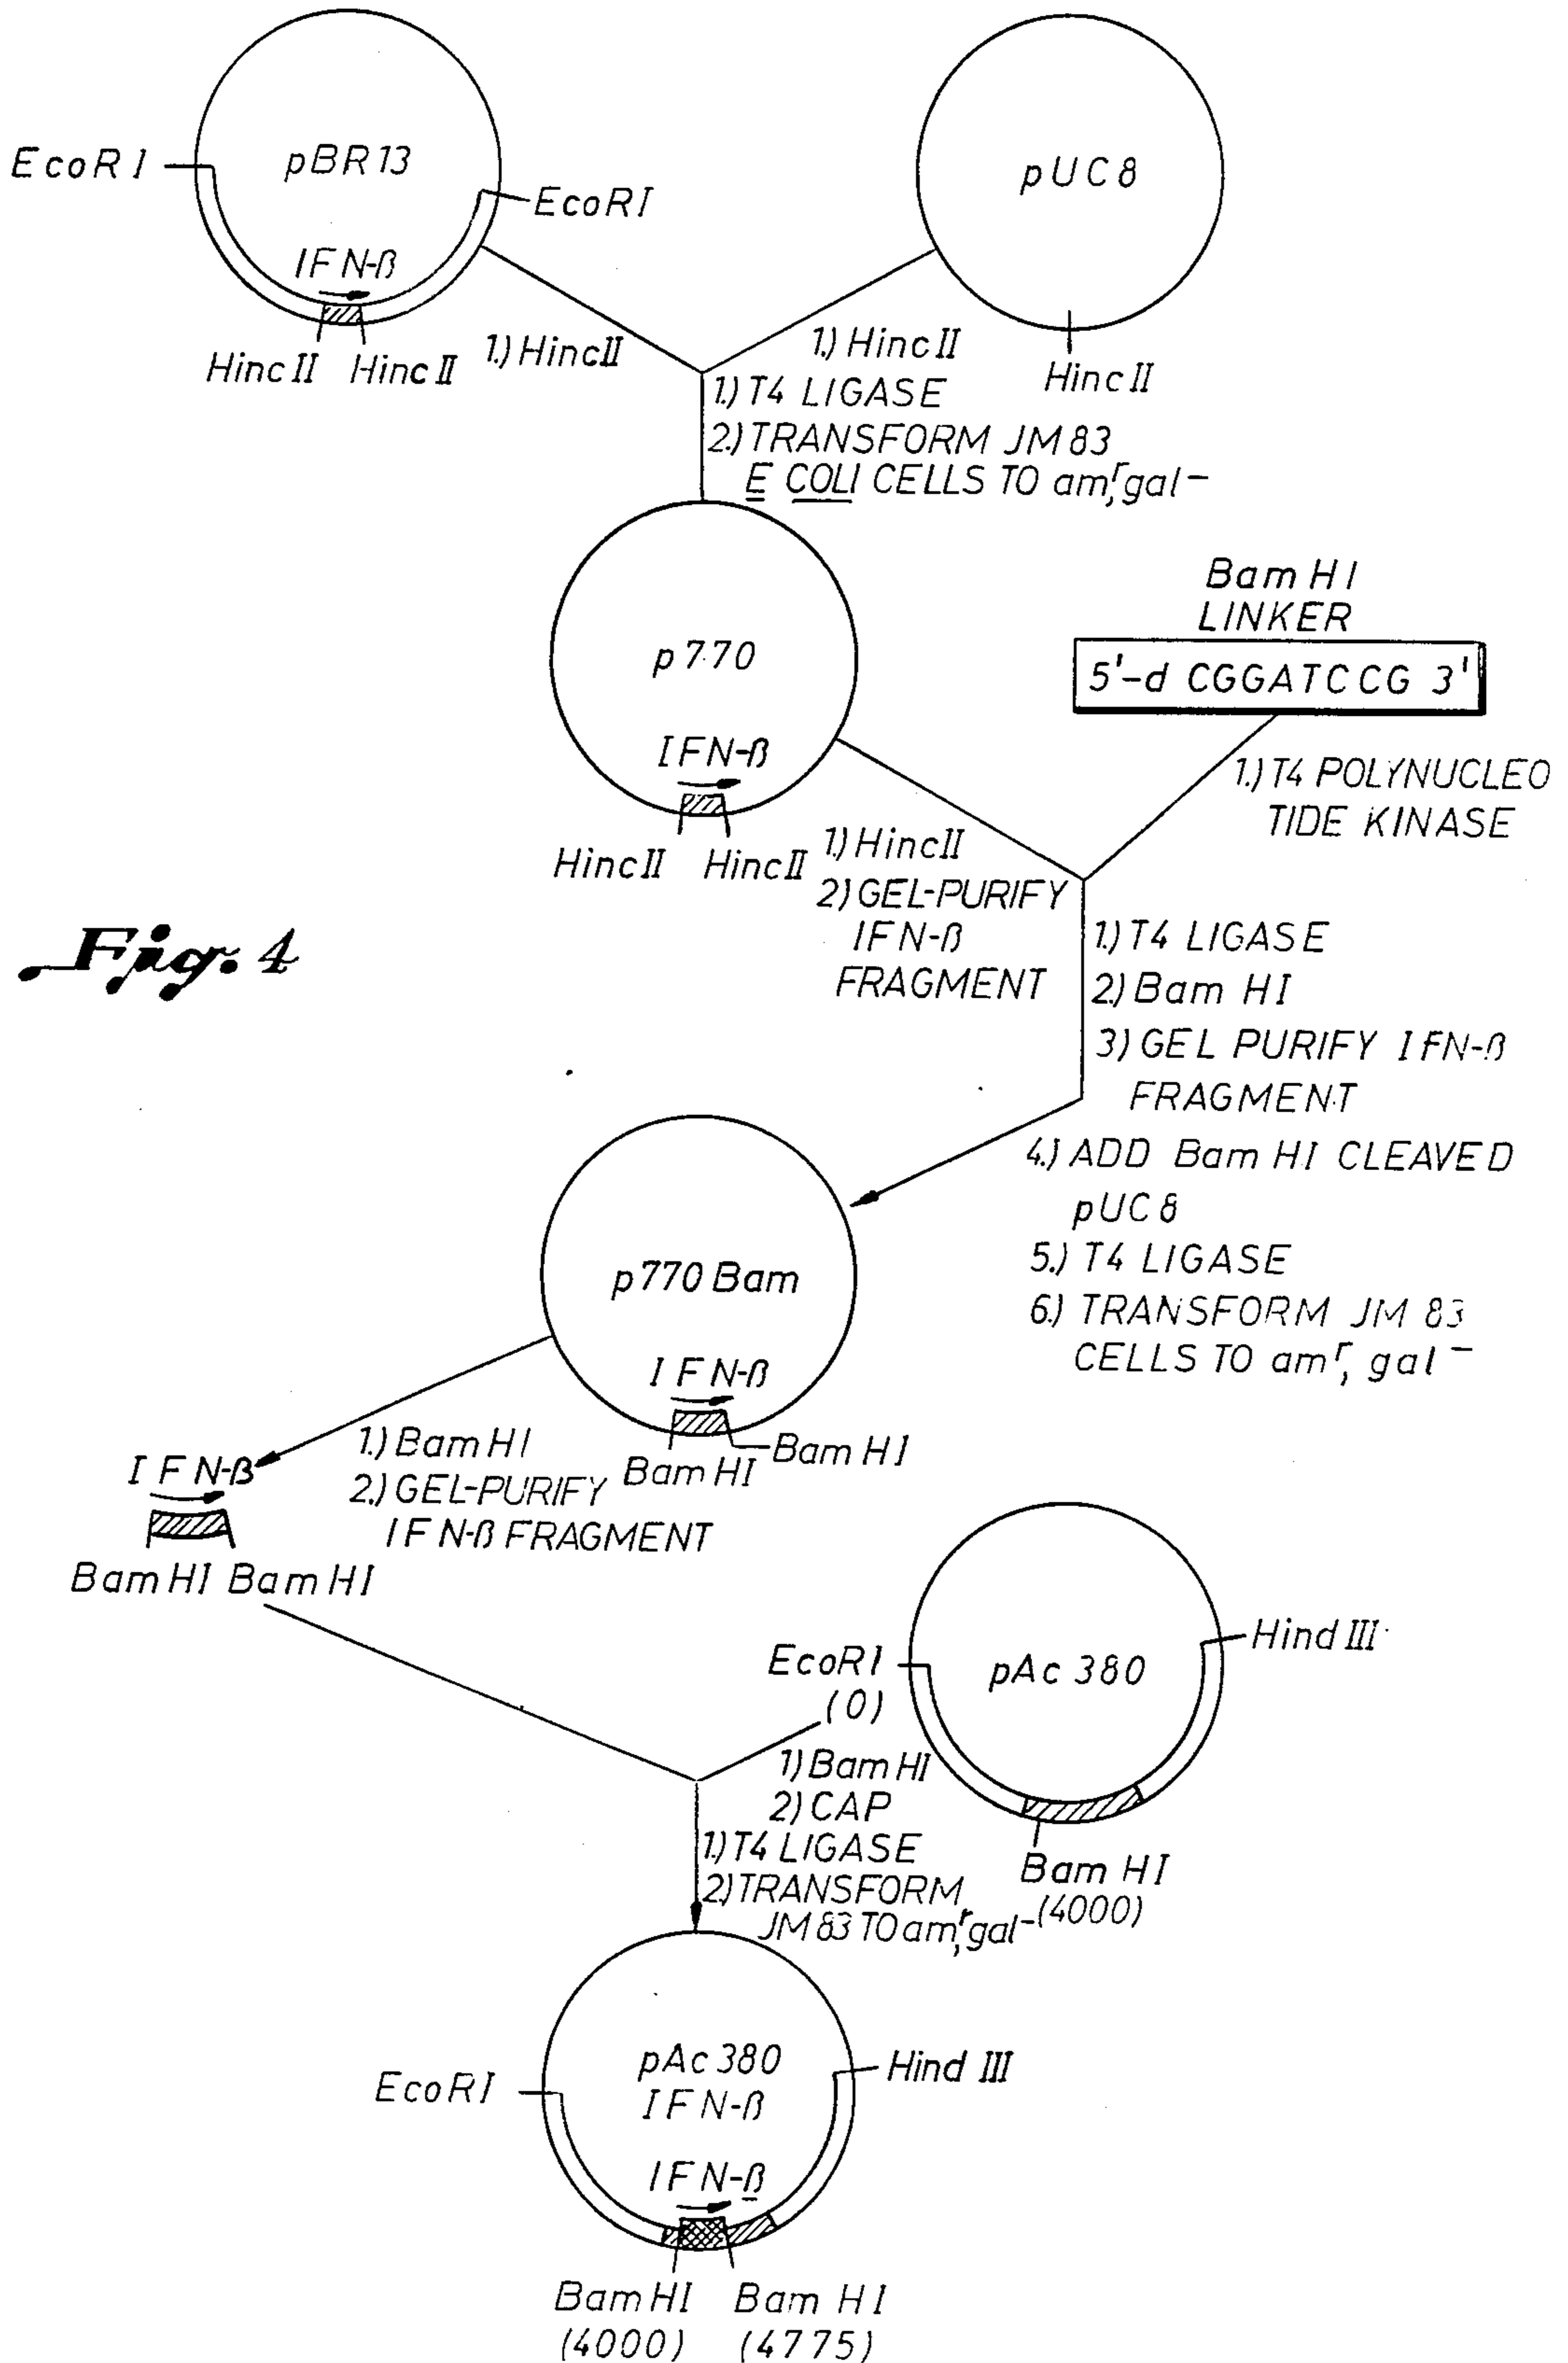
EcoR I
pBR 13
EcoRI
IFN-ß
Hinc II
Hinc II
1.) HincII

pUC 8
1.) Hinc II
Hinc II

1.) T4 LIGASE
2.) TRANSFORM JM 83
E COLI CELLS TO am$^r$,gal$^-$

p 770
IFN-ß
Hinc II
Hinc II

Bam HI
LINKER
5'-d CGGATCCG 3'

1.) T4 POLYNUCLEO TIDE KINASE

1.) HincII
2.) GEL-PURIFY IFN-ß FRAGMENT

Fig. 4

1.) T4 LIGASE
2.) Bam HI
3.) GEL PURIFY IFN-ß FRAGMENT
4.) ADD Bam HI CLEAVED pUC 8
5.) T4 LIGASE
6.) TRANSFORM JM 83 CELLS TO am$^r$, gal$^-$

p770 Bam
IFN-ß
Bam HI
Bam HI

IFN-β
Bam HI Bam HI
1.) Bam HI
2.) GEL-PURIFY IFN-ß FRAGMENT

EcoRI
(0)
pAc 380
Hind III
Bam HI
(4000)
1.) Bam HI
2.) CAP
1.) T4 LIGASE
2.) TRANSFORM JM 83 TO am$^r$,gal$^-$

EcoRI
pAc 380
IFN-ß
Hind III
IFN-ß
Bam HI
(4000)
Bam HI
(4775)